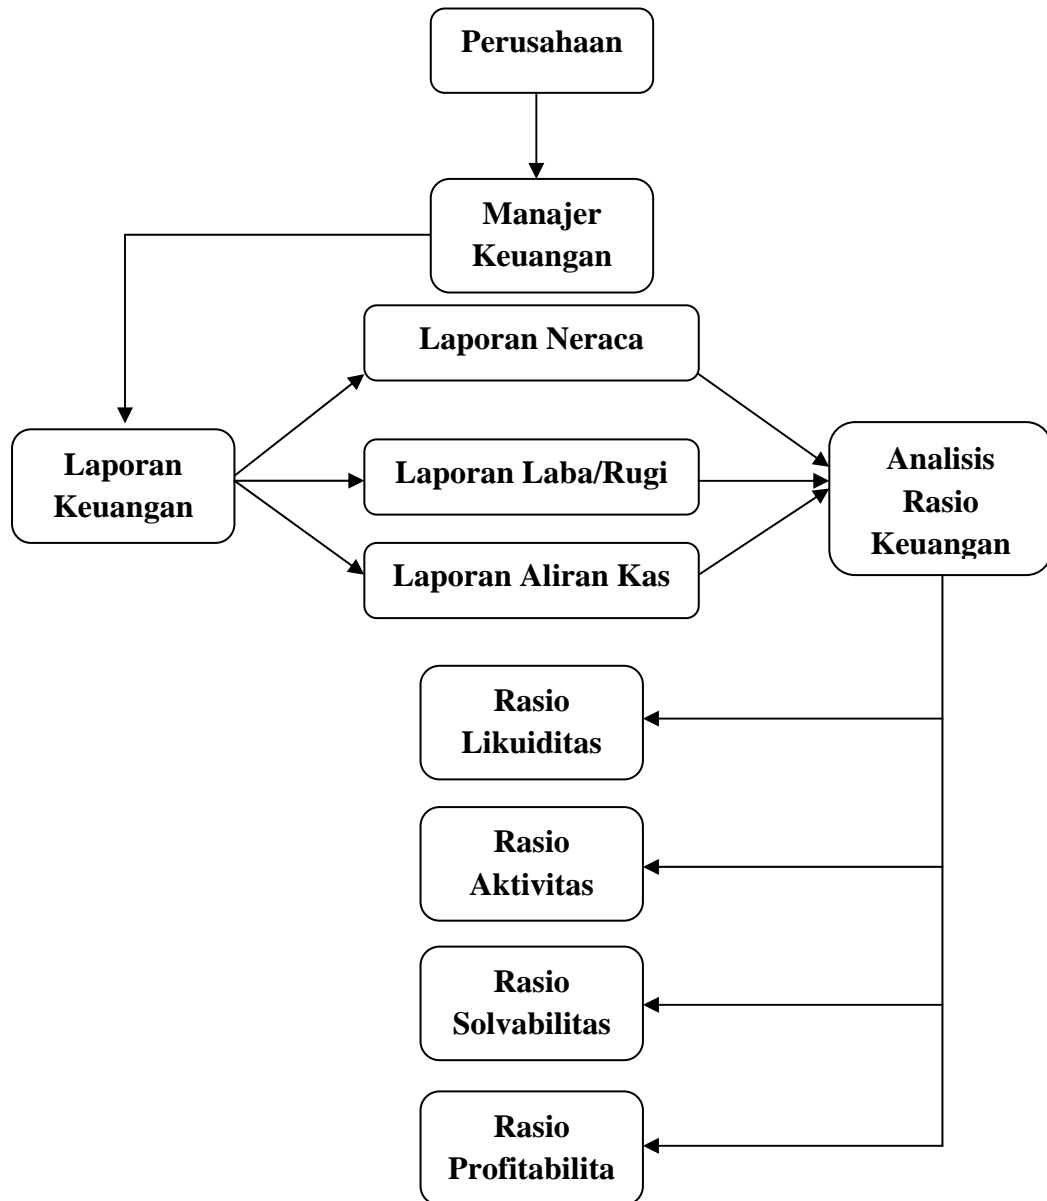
Perusahaan

Manajer Keuangan

Laporan Keuangan

Laporan Neraca

Laporan Laba/Rugi

Laporan Aliran Kas

Analisis Rasio Keuangan

Rasio Likuiditas

Rasio Aktivitas

Rasio Solvabilitas

Rasio Profitabilita